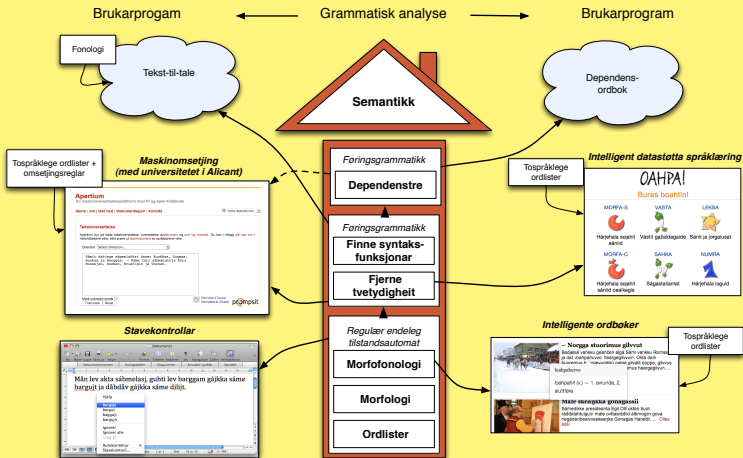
Brukarprogam

Grammatisk analyse

Brukarprogram

Fonologi

Tekst-til-tale

Dependens-ordbok

Semantikk

Føringsgrammatikk

Dependenstre

Føringsgrammatikk

Finne syntaks-funksjonar

Fjerne tvetydigheit

Regulær endeleg tilstandsautomat

Morfofonologi

Morfologi

Ordlister

Tospråklege ordlister + omsetjingsreglar

Maskinomsetjing (med universitetet i Alicant)

Apertium

Tekstomsetjing

prompsit

Tospråklege ordlister

Intelligent datastøtta språklæring

OAHPA!

Bures boahtin!

MORFA-S

VASTA

LEKSA

Hárjehala sojahit sániid

Vástit gažaldagaide

Sánit ja jorgalusat

MORFA-C

SAHKA

NUMRA

Hárjehala sojahit sániid oalgagiin

Ságastallamat

Hárjehala logiid

Stavekontrollar

Mån lev akta sáhmelasj, guhti lev barggam gájkka sáme barguit ja dábdåv gájkka sáme diliit.

Intelligente ordbøker

Tospråklege ordlister

– Norgga stuorimus gilvvut

Máŋgga skuvlla gonagasii

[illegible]